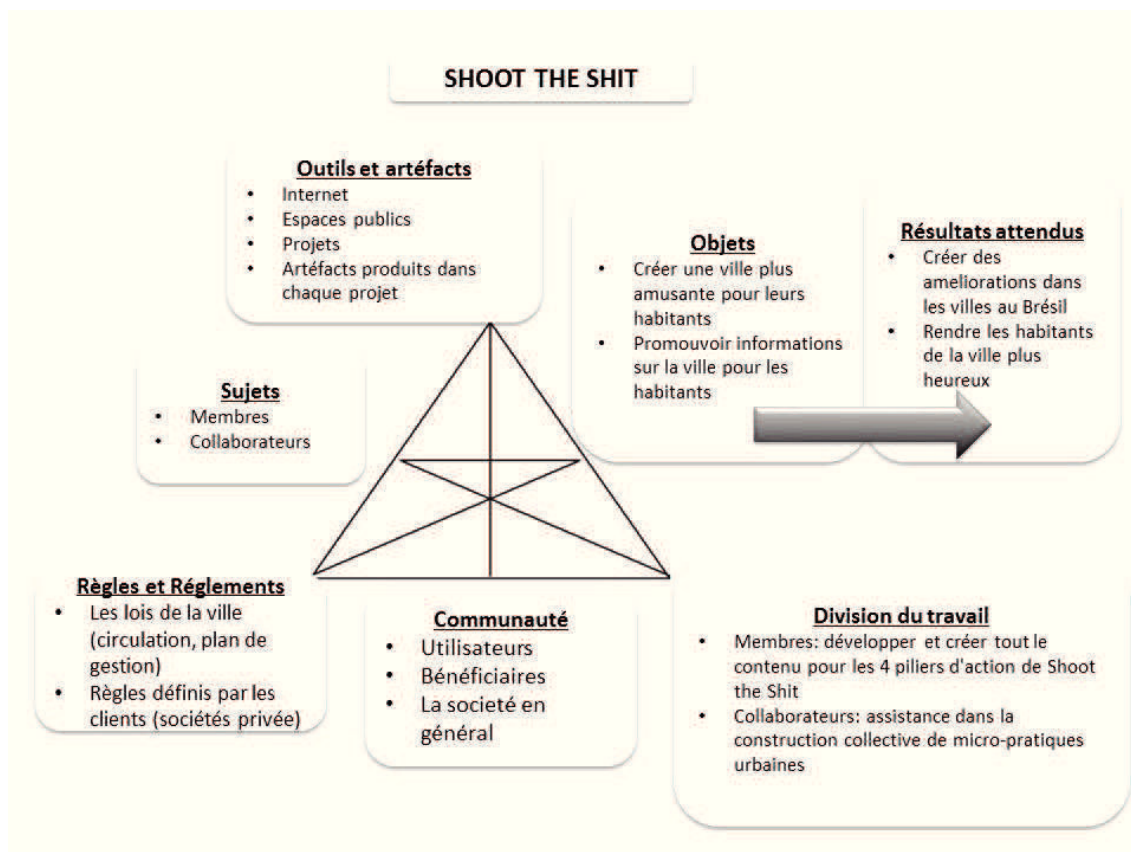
SHOOT THE SHIT

Outils et artéfacts
- Internet
- Espaces publics
- Projets
- Artéfacts produits dans chaque projet

Objets
- Créer une ville plus amusante pour leurs habitants
- Promouvoir informations sur la ville pour les habitants

Résultats attendus
- Créer des ameliorations dans les villes au Brésil
- Rendre les habitants de la ville plus heureux

Sujets
- Membres
- Collaborateurs

Règles et Réglements
- Les lois de la ville (circulation, plan de gestion)
- Règles définis par les clients (sociétés privée)

Communauté
- Utilisateurs
- Bénéficiaires
- La societé en général

Division du travail
- Membres: développer et créer tout le contenu pour les 4 piliers d'action de Shoot the Shit
- Collaborateurs: assistance dans la construction collective de micro-pratiques urbaines